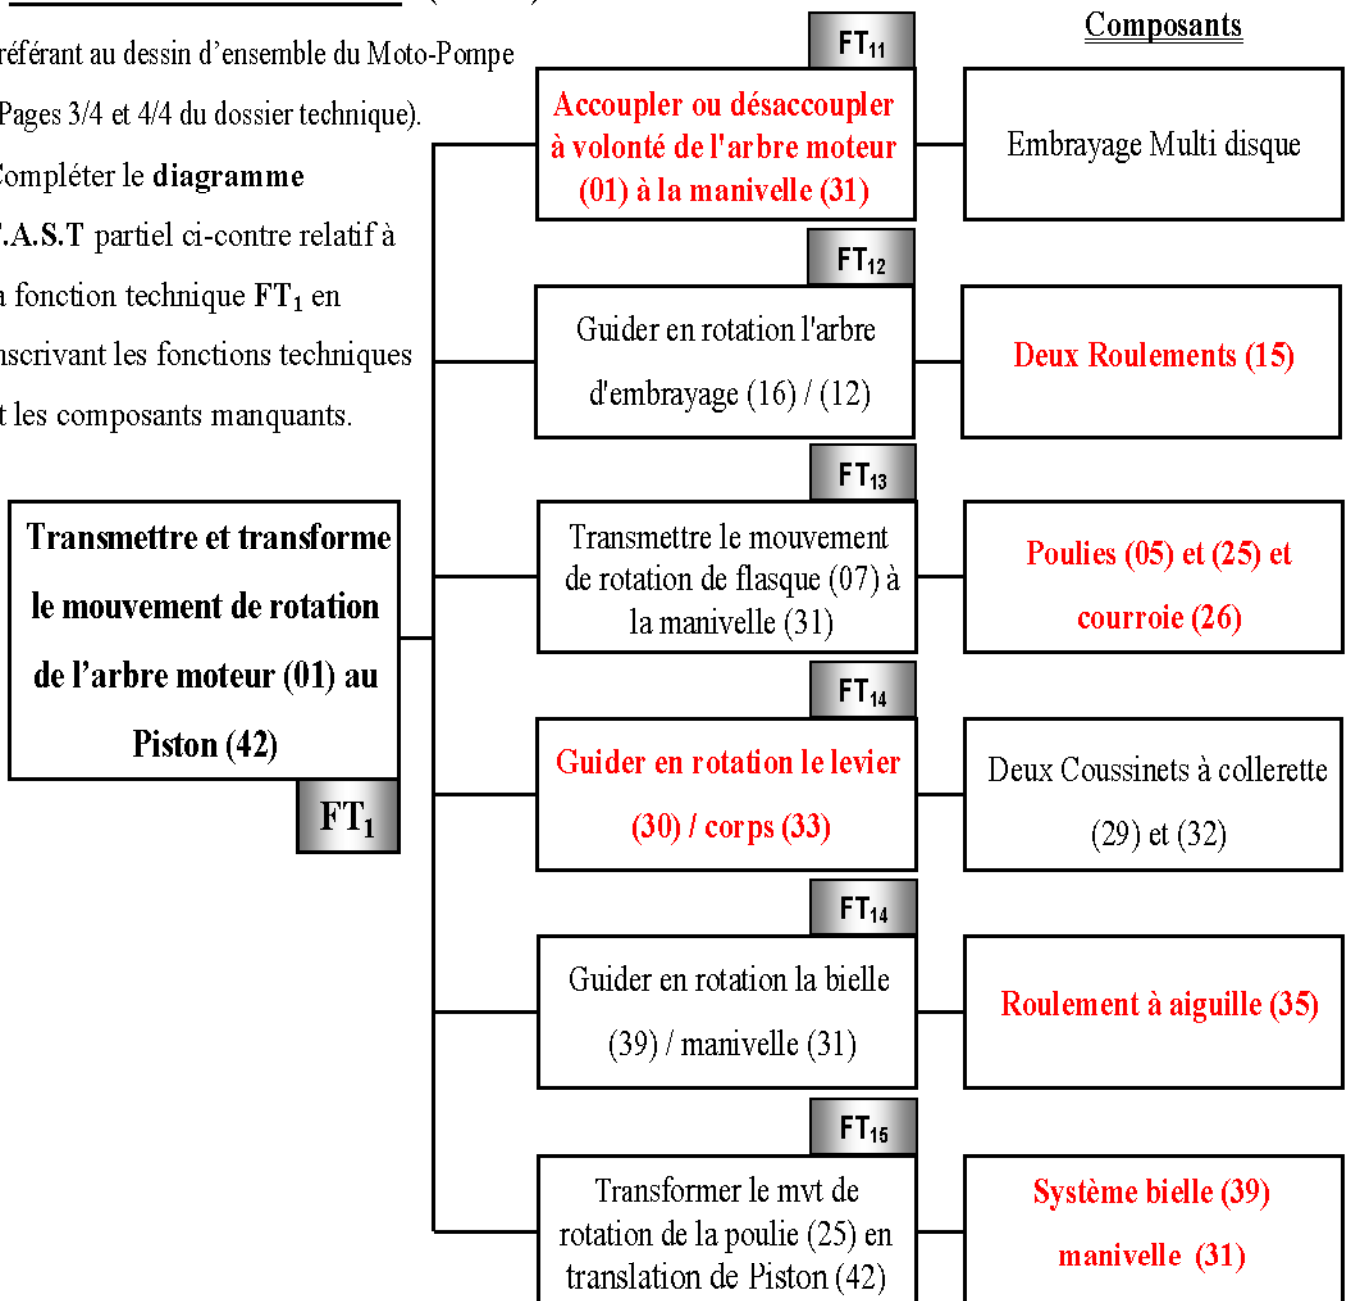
référant au dessin d'ensemble du Moto-Pompe Pages 3/4 et 4/4 du dossier technique). Compléter le **diagramme** .A.S.T partiel ci-contre relatif à a fonction technique $FT_1$ en nscrivant les fonctions techniques t les composants manquants.

Composants

Transmettre et transforme le mouvement de rotation de l'arbre moteur (01) au Piston (42)

$FT_1$

$FT_{11}$

Accoupler ou désaccoupler à volonté de l'arbre moteur (01) à la manivelle (31)

Embrayage Multi disque

$FT_{12}$

Guider en rotation l'arbre d'embrayage (16) / (12)

Deux Roulements (15)

$FT_{13}$

Transmettre le mouvement de rotation de flasque (07) à la manivelle (31)

Poulies (05) et (25) et courroie (26)

$FT_{14}$

Guider en rotation le levier (30) / corps (33)

Deux Coussinets à collerette (29) et (32)

$FT_{14}$

Guider en rotation la bielle (39) / manivelle (31)

Roulement à aiguille (35)

$FT_{15}$

Transformer le mvt de rotation de la poulie (25) en translation de Piston (42)

Système bielle (39) manivelle (31)